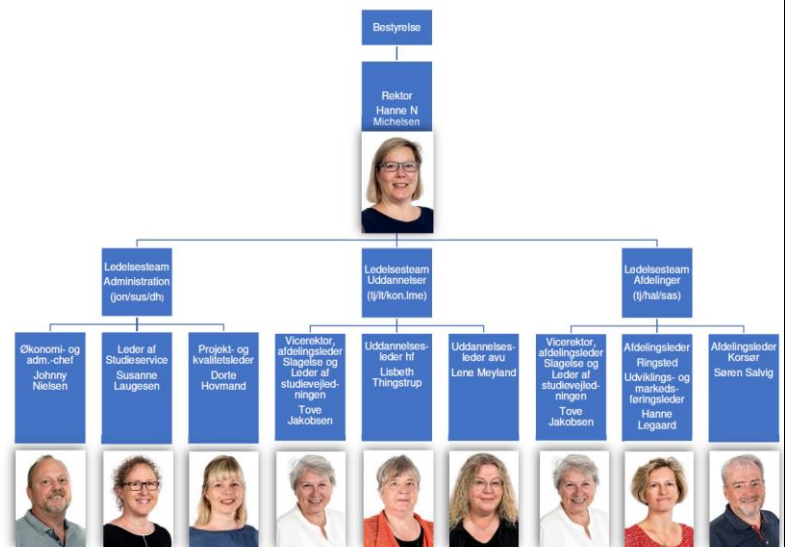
Bestyrelse

Rektor
Hanne N
Michelsen

Ledelsesteam
Administration
(jon/sus/dh)

Ledelsesteam
Uddannelser
(tj/lt/kon.lme)

Ledelsesteam
Afdelinger
(tj/hal/sas)

Økonomi- og adm.-chef
Johnny Nielsen

Leder af Studieservice
Susanne Laugesen

Projekt- og kvalitetsleder
Dorte Hovmand

Vicerektor, afdelingsleder Slagelse og Leder af studievejledningen
Tove Jakobsen

Uddannelsesleder hf
Lisbeth Thingstrup

Uddannelsesleder avu
Lene Meyland

Vicerektor, afdelingsleder Slagelse og Leder af studievejledningen
Tove Jakobsen

Afdelingsleder Ringsted
Udviklings- og markedsføringsleder
Hanne Legaard

Afdelingsleder Korsør
Søren Salvig